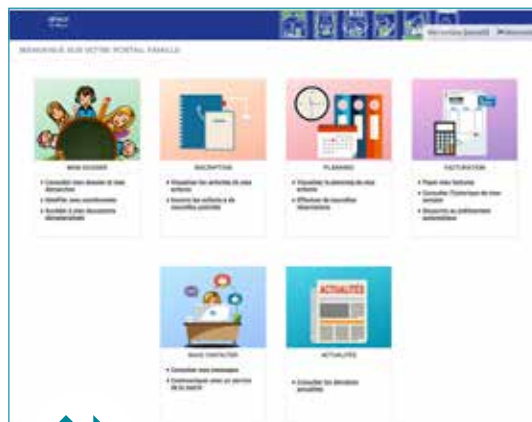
BIENVENUE SUR VOTRE PORTAIL FAMILLE

MON DOSSIER
• Consulter mon dossier et mes démarches
• Modifier mes coordonnées
• Accéder à mes documents dématérialisés

INSCRIPTION
• Visualiser les activités de mes enfants
• Inscrire les enfants à de nouvelles activités

PLANNING
• Visualiser le planning de mes enfants
• Effectuer de nouvelles réservations

FACTURATION
• Payer mes factures
• Consulter l'historique de mes factures
• Souscrire au prélèvement automatique

NOUS CONTACTER
• Consulter mes messages
• Communiquer avec un service de la mairie

ACTUALITÉS
ACTUALITÉS
• Consulter les dernières actualités

Bienvenue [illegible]